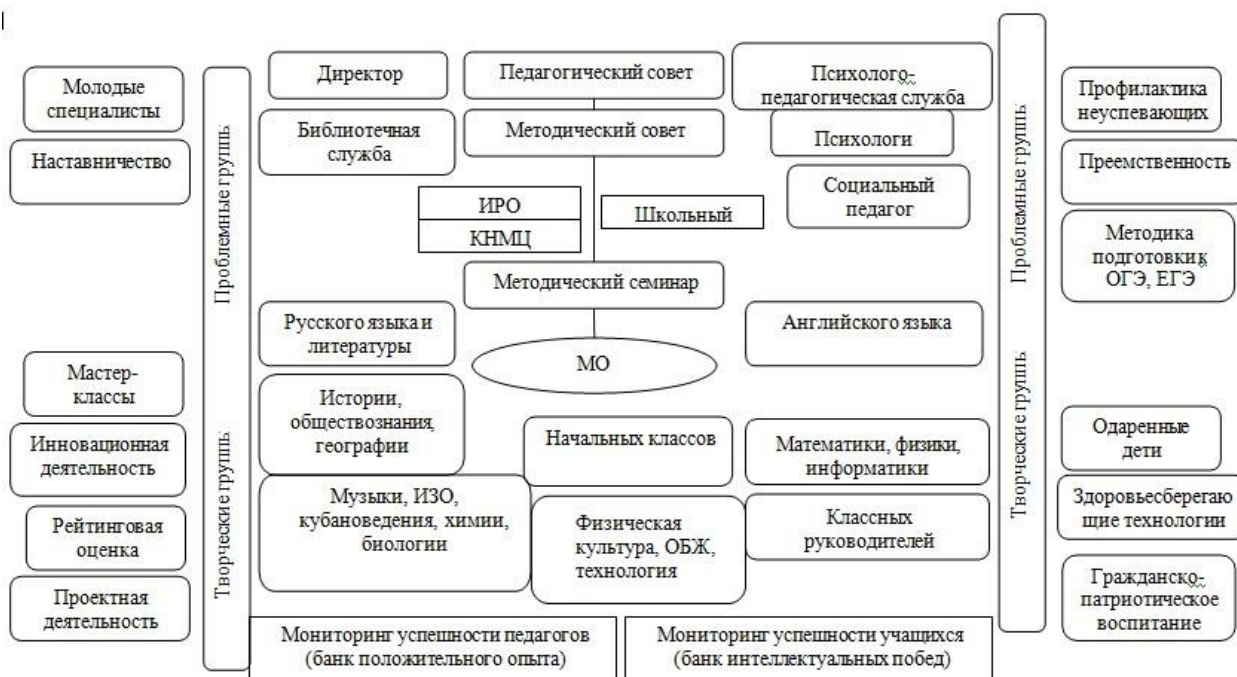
Молодые специалисты

Наставничество

Мастер-классы

Инновационная деятельность

Рейтинговая оценка

Проектная деятельность

Проблемные группы

Творческие группы

Директор

Педагогический совет

Психолого-педагогическая служба

Библиотечная служба

Методический совет

Психологи

ИРО

КНМЦ

Школьный

Социальный педагог

Методический семинар

Русского языка и литературы

МО

Английского языка

Истории, обществознания, географии

Начальных классов

Математики, физики, информатики

Музыки, ИЗО, кубановедения, химии, биологии

Физическая культура, ОБЖ, технология

Классных руководителей

Мониторинг успешности педагогов (банк положительного опыта)

Мониторинг успешности учащихся (банк интеллектуальных побед)

Проблемные группы

Творческие группы

Профилактика неуспевающих

Преемственность

Методика подготовки ОГЭ, ЕГЭ

Одаренные дети

Здоровьесберегающие технологии

Гражданско-патриотическое воспитание